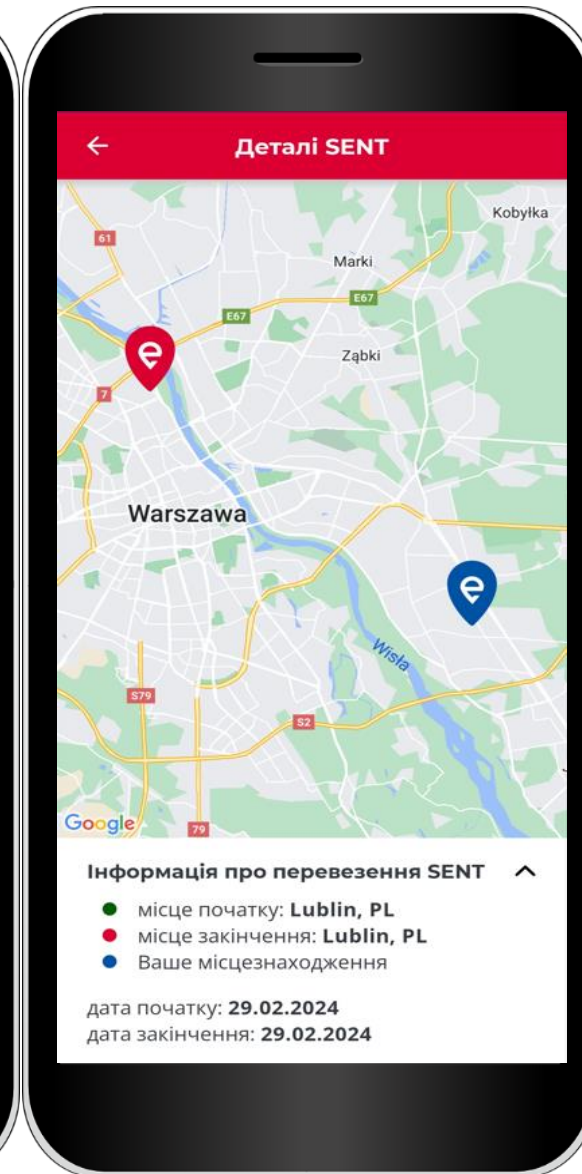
←
Деталі SENT

Kobyłka
61
Marki
E67
E67
Ząbki
7
Warszawa
Wisła
S79
S2
Google
79

Інформація про перевезення SENT

місце початку: **Lublin, PL**
місце закінчення: **Lublin, PL**
Ваше місцезнаходження

дата початку: **29.02.2024**
дата закінчення: **29.02.2024**